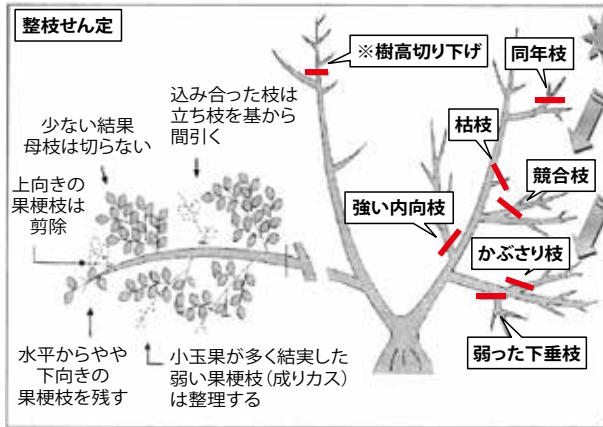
整枝せん定

※樹高切り下げ

同年枝

込み合った枝は立ち枝を基から間引く

少ない結果母枝は切らない

枯枝

競合枝

上向きの果梗枝は剪除

強い内向枝

かぶさり枝

水平からやや下向きの果梗枝を残す

小玉果が多く結実した弱い果梗枝（成りカス）は整理する

弱った下垂枝